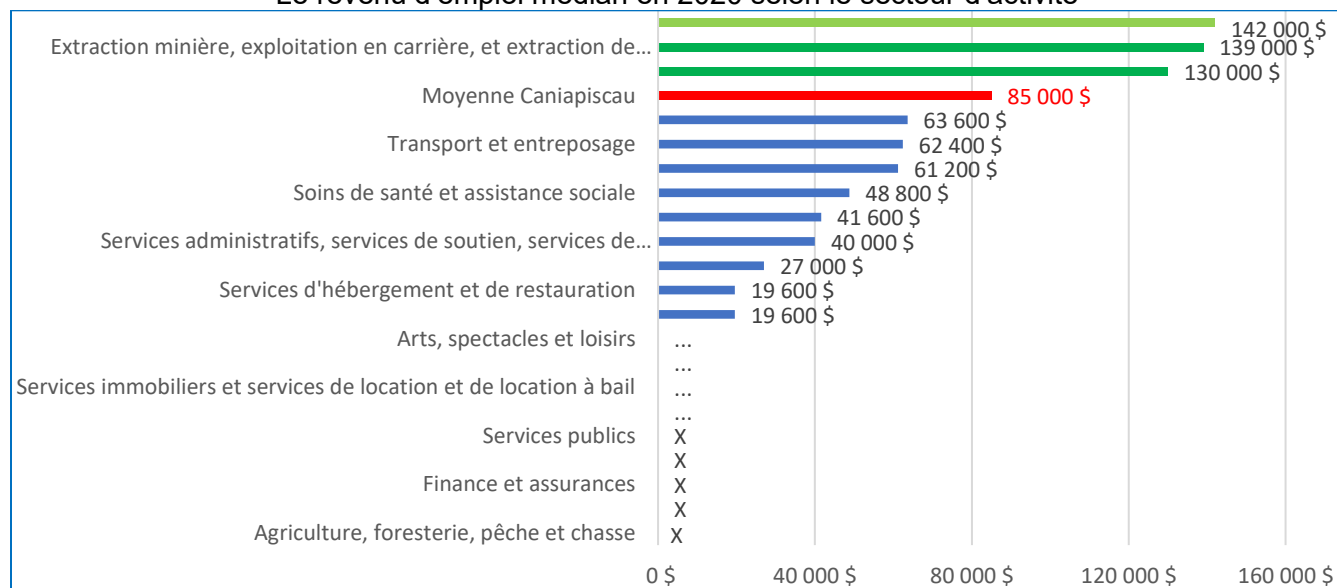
Le revenu d'emploi médian en 2020 selon le secteur d'activité

Extraction minière, exploitation en carrière, et extraction de…
Moyenne Caniapiscau
Transport et entreposage
Soins de santé et assistance sociale
Services administratifs, services de soutien, services de…
Services d'hébergement et de restauration
Arts, spectacles et loisirs
Services immobiliers et services de location et de location à bail
Services publics
Finance et assurances
Agriculture, foresterie, pêche et chasse

142 000 $
139 000 $
130 000 $
85 000 $
63 600 $
62 400 $
61 200 $
48 800 $
41 600 $
40 000 $
27 000 $
19 600 $
19 600 $
...
...
...
...
X
X
X
X
X

0 $
40 000 $
80 000 $
120 000 $
160 000 $